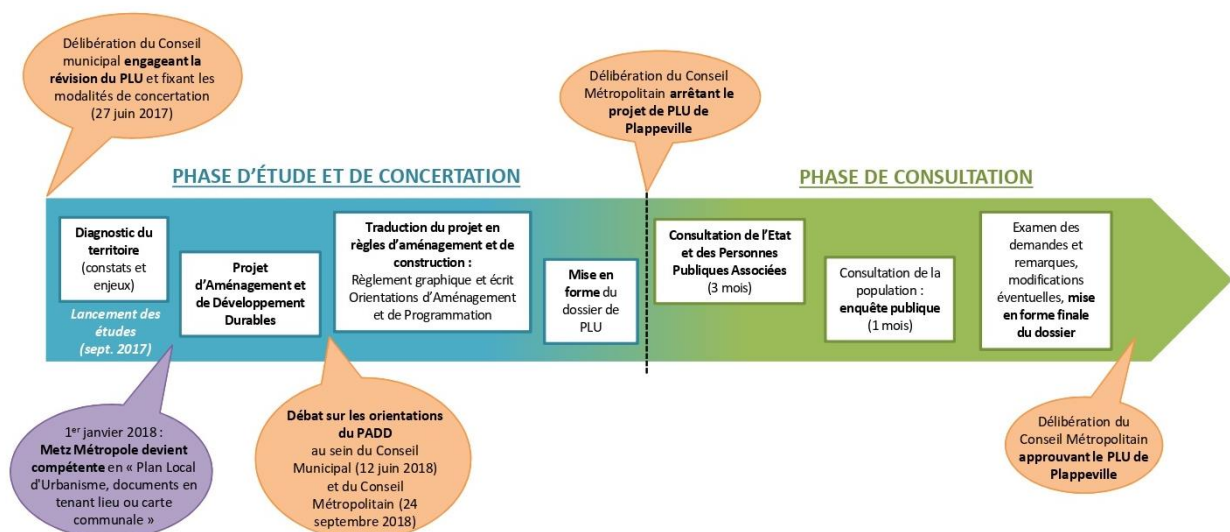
Délibération du Conseil municipal engageant la révision du PLU et fixant les modalités de concertation (27 juin 2017)

Délibération du Conseil Métropolitain arrêtant le projet de PLU de Plappeville

PHASE D'ÉTUDE ET DE CONCERTATION

PHASE DE CONSULTATION

Diagnostic du territoire (constats et enjeux)

Lancement des études (sept. 2017)

Projet d'Aménagement et de Développement Durables

Traduction du projet en règles d'aménagement et de construction : Règlement graphique et écrit Orientations d'Aménagement et de Programmation

Mise en forme du dossier de PLU

Consultation de l'Etat et des Personnes Publiques Associées (3 mois)

Consultation de la population : enquête publique (1 mois)

Examen des demandes et remarques, modifications éventuelles, mise en forme finale du dossier

1$^{er}$ janvier 2018 : Metz Métropole devient compétente en « Plan Local d'Urbanisme, documents en tenant lieu ou carte communale »

Débat sur les orientations du PADD au sein du Conseil Municipal (12 juin 2018) et du Conseil Métropolitain (24 septembre 2018)

Délibération du Conseil Métropolitain approuvant le PLU de Plappeville